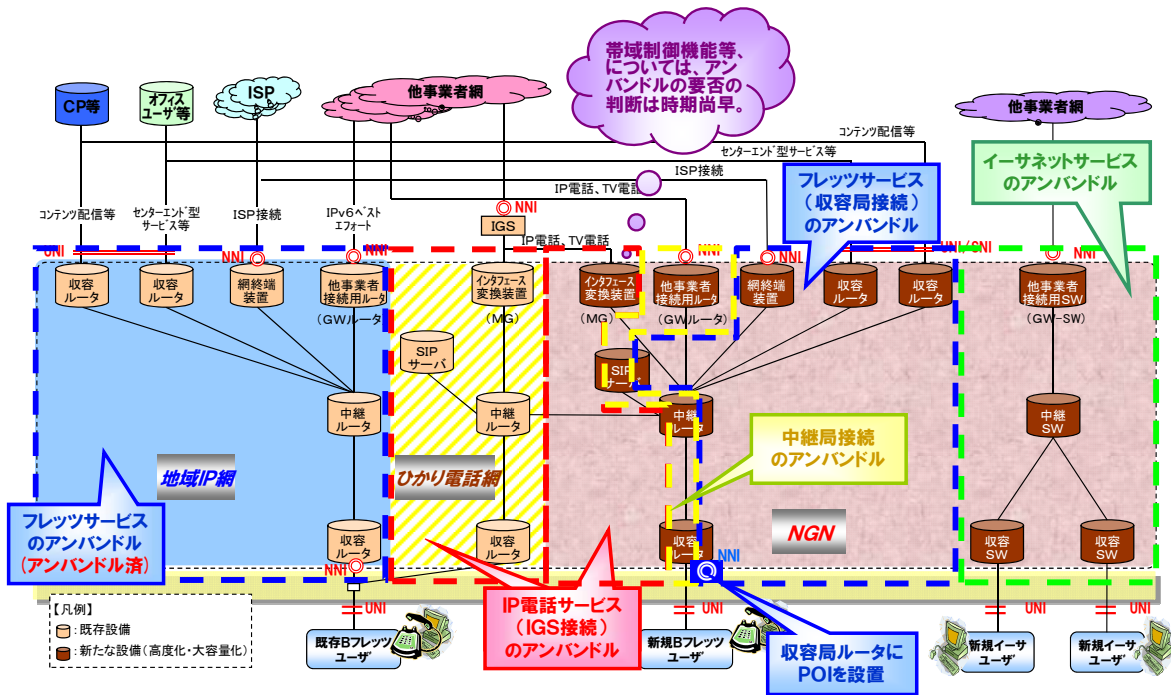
帯域制御機能等、については、アンバンドルの要否の判断は時期尚早。

CP等

オフィスユーザ等

ISP

他事業者網

他事業者網

コンテンツ配信等

センターエンド型サービス等

ISP接続

IP電話、TV電話

フレッツサービス（収容局接続）のアンバンドル

イーサネットサービスのアンバンドル

コンテンツ配信等

センターエンド型サービス等

ISP接続

IPv6ベストエフォート

NNI

IGS

IP電話、TV電話

UNI

NNI

NNI

NNI

NNI

NNI

UNI/SNI

NNI

収容ルータ

収容ルータ

網終端装置

他事業者接続用ルータ

（GWルータ）

インタフェース変換装置

（MG）

インタフェース変換装置

（MG）

他事業者接続用ルータ

（GWルータ）

網終端装置

収容ルータ

収容ルータ

他事業者接続用SW

（GW-SW）

SIPサーバ

SIPサーバ

中継ルータ

中継ルータ

中継ルータ

中継SW

中継局接続のアンバンドル

地域IP網

ひかり電話網

NGN

フレッツサービスのアンバンドル（アンバンドル済）

収容ルータ

収容ルータ

収容ルータ

収容SW

収容SW

NNI

NNI

UNI

UNI

UNI

UNI

【凡例】

：既存設備

：新たな設備（高度化・大容量化）

既存Bフレッツユーザ

IP電話サービス（IGS接続）のアンバンドル

新規Bフレッツユーザ

収容局ルータにPOIを設置

新規イーサユーザ

新規イーサユーザ